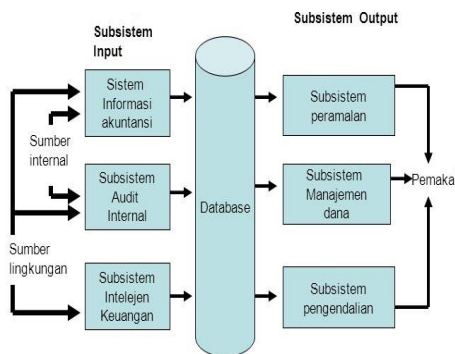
Subsistem Input

Subsistem Output

Sistem Informasi akuntansi

Sumber internal

Subsistem Audit Internal

Sumber lingkungan

Subsistem Intelejen Keuangan

Database

Subsistem peramalan

Subsistem Manajemen dana

Subsistem pengendalian

Pemaka